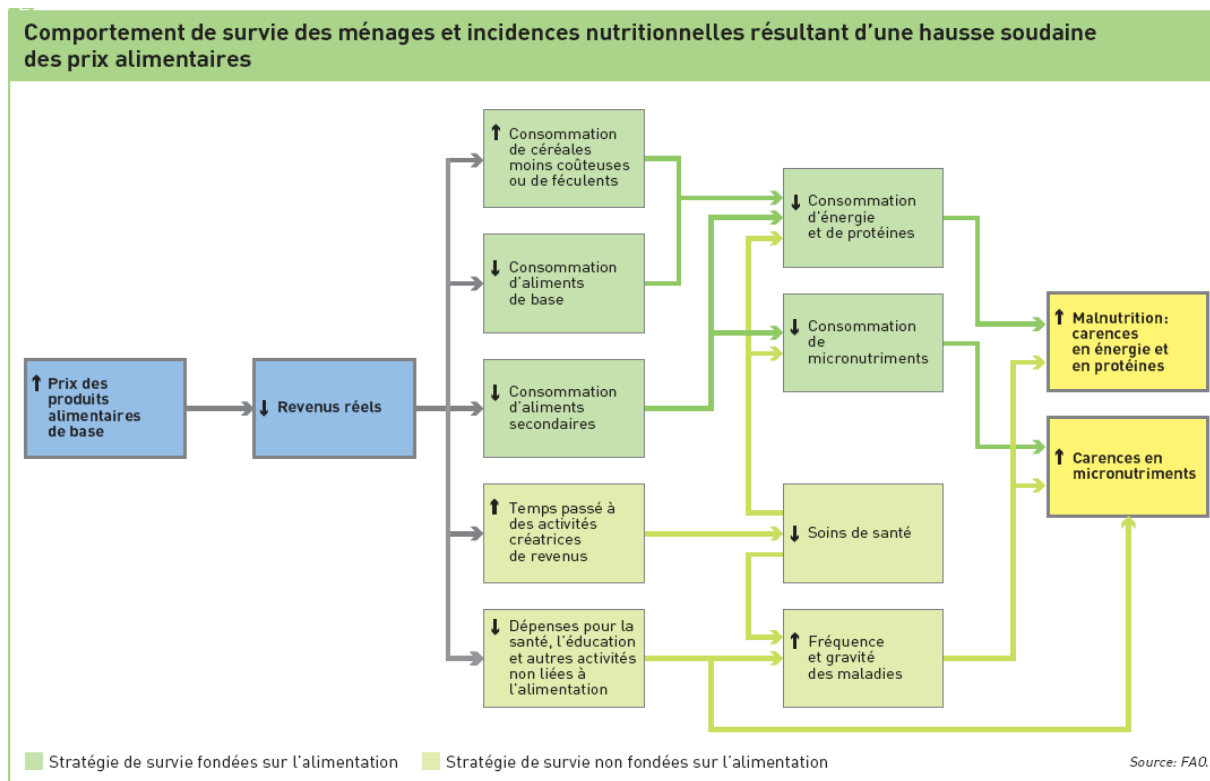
Comportement de survie des ménages et incidences nutritionnelles résultant d'une hausse soudaine des prix alimentaires

↑ Prix des produits alimentaires de base

↓ Revenus réels

↑ Consommation de céréales moins coûteuses ou de féculents

↓ Consommation d'aliments de base

↓ Consommation d'aliments secondaires

↑ Temps passé à des activités créatrices de revenus

↓ Dépenses pour la santé, l'éducation et autres activités non liées à l'alimentation

↓ Consommation d'énergie et de protéines

↓ Consommation de micronutriments

↓ Soins de santé

↑ Fréquence et gravité des maladies

↑ Malnutrition: carences en énergie et en protéines

↑ Carences en micronutriments

Stratégie de survie fondées sur l'alimentation

Stratégie de survie non fondées sur l'alimentation

Source: FAO.